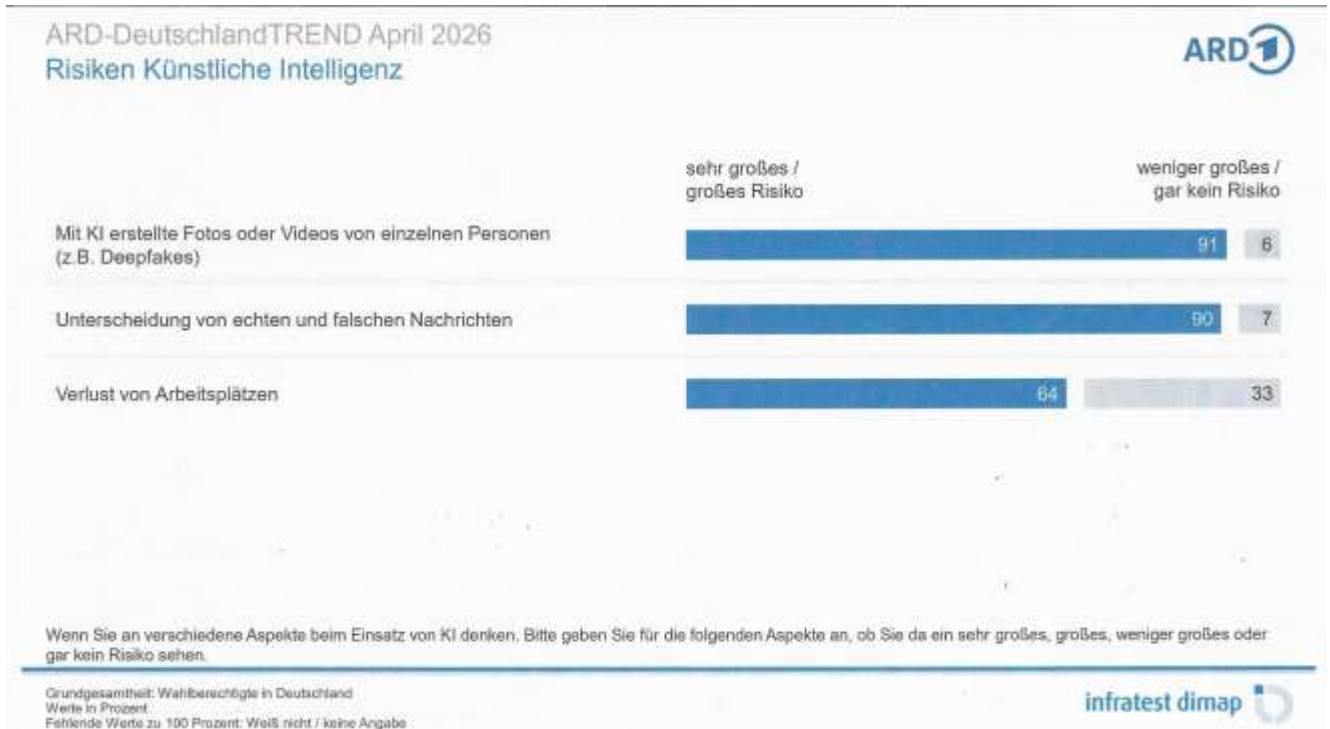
ARD-DeutschlandTREND April 2026
Risiken Künstliche Intelligenz

ARD 1

| | sehr großes / großes Risiko | weniger großes / gar kein Risiko |
|---|---|---|
| Mit KI erstellte Fotos oder Videos von einzelnen Personen (z.B. Deepfakes) | 91 | 6 |
| Unterscheidung von echten und falschen Nachrichten | 90 | 7 |
| Verlust von Arbeitsplätzen | 64 | 33 |

Wenn Sie an verschiedene Aspekte beim Einsatz von KI denken. Bitte geben Sie für die folgenden Aspekte an, ob Sie da ein sehr großes, großes, weniger großes oder gar kein Risiko sehen.

Grundgesamtheit: Wahlberechtigte in Deutschland
Werte in Prozent
Fehlende Werte zu 100 Prozent: Weiß nicht / keine Angabe

infratest dimap